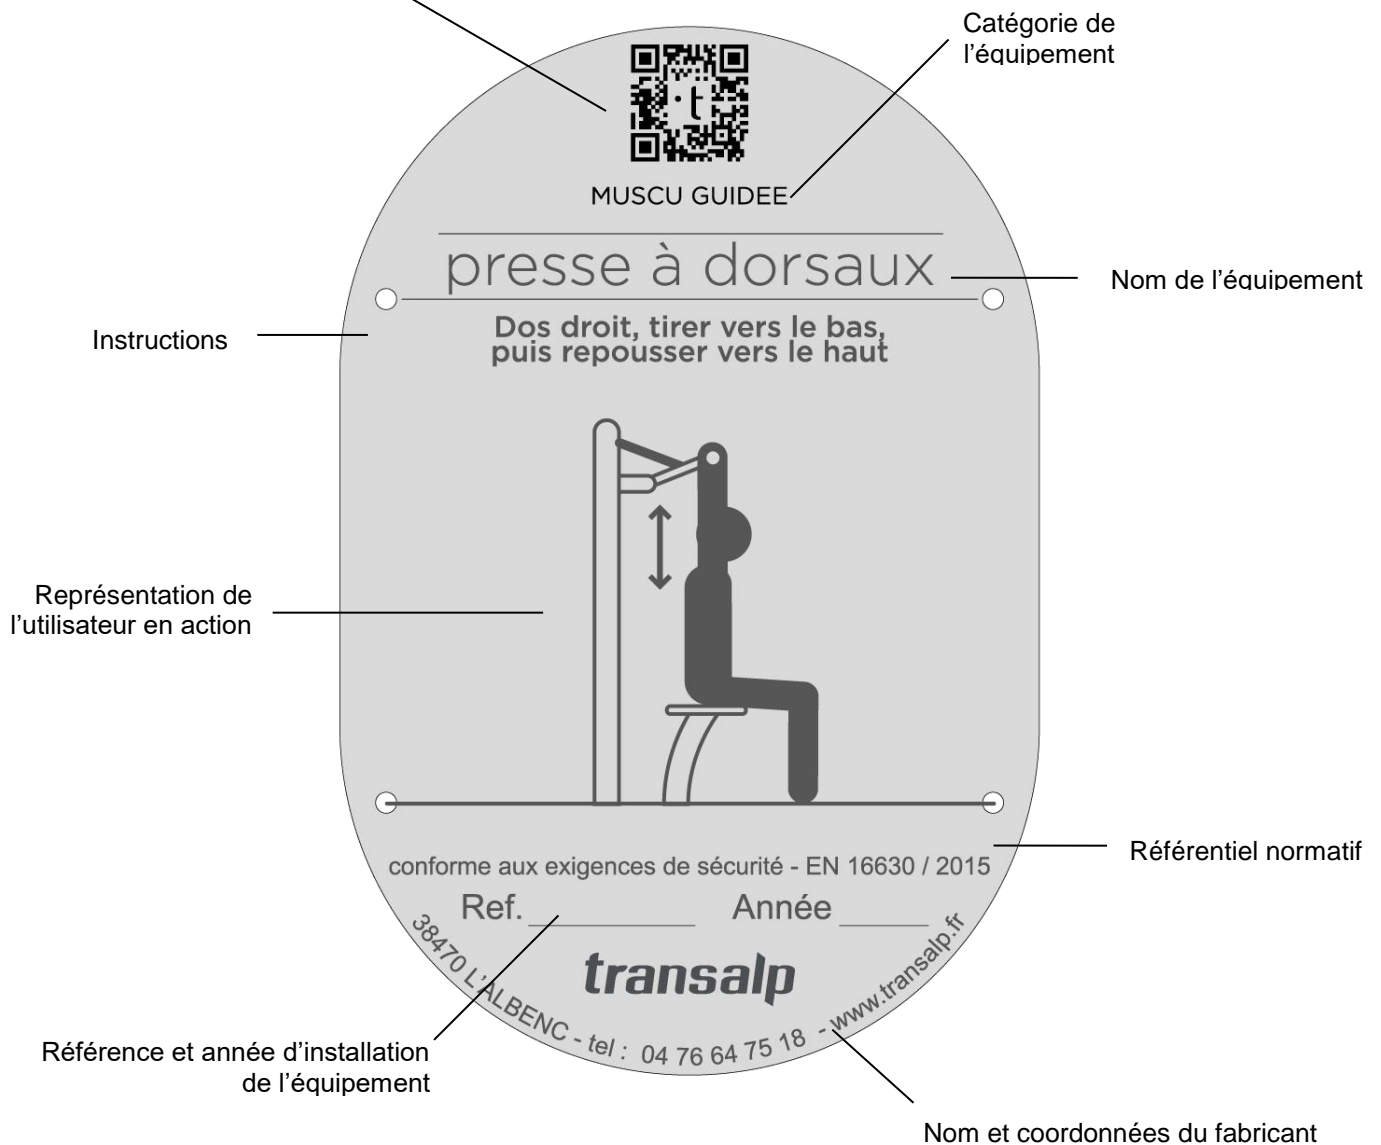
Catégorie de l'équipement

MUSCU GUIDEE

presse à dorsaux

Nom de l'équipement

Instructions

Dos droit, tirer vers le bas, puis repousser vers le haut

Représentation de l'utilisateur en action

Référentiel normatif

conforme aux exigences de sécurité - EN 16630 / 2015

Ref. __________ Année ______

transalp

38470 L'ALBENC - tel : 04 76 64 75 18 - www.transalp.fr

Référence et année d'installation de l'équipement

Nom et coordonnées du fabricant